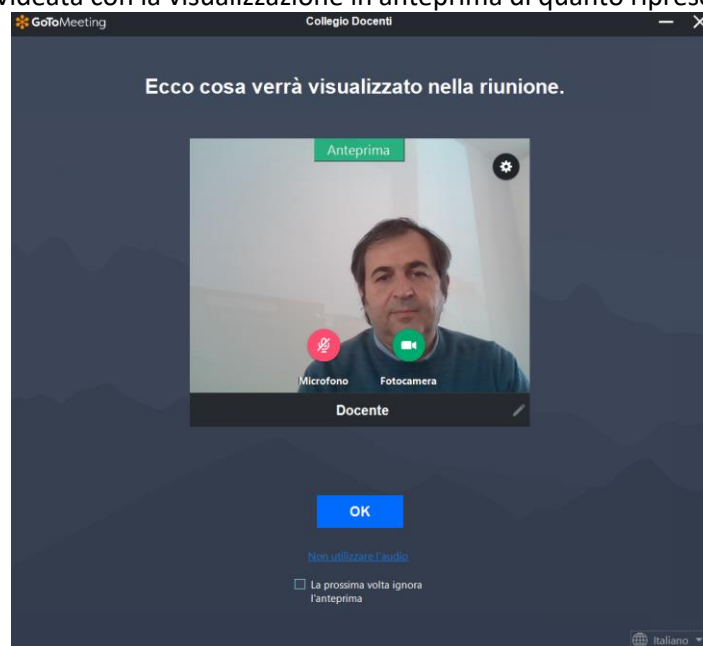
videata con la visualizzazione in anteprima di quanto ripreso

GoToMeeting

Collegio Docenti

Ecco cosa verrà visualizzato nella riunione.

Anteprima

Microfono

Fotocamera

Docente

OK

Non utilizzare l'audio

La prossima volta ignora l'anteprima

Italiano